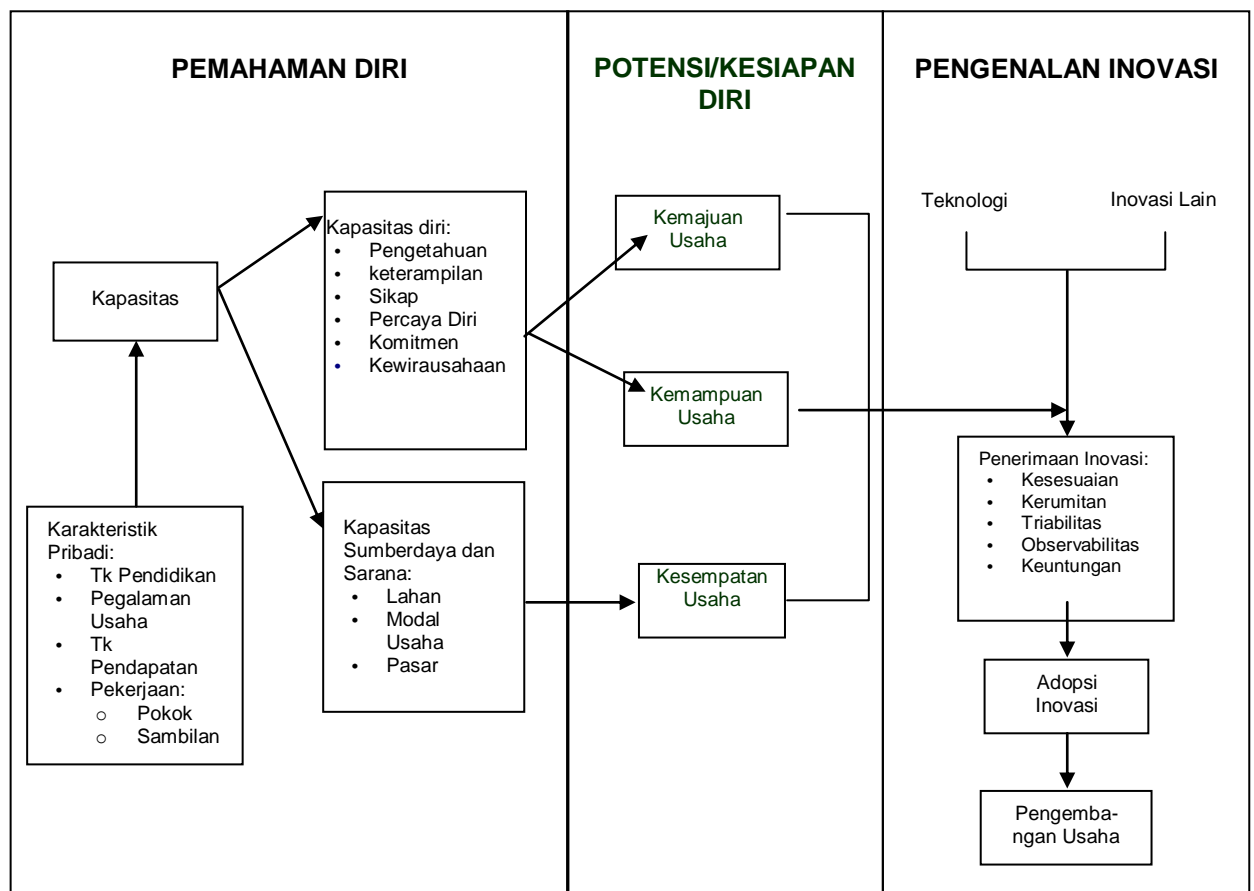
PEMAHAMAN DIRI

Kapasitas

Kapasitas diri:
- Pengetahuan
- keterampilan
- Sikap
- Percaya Diri
- Komitmen
- Kewirausahaan

Karakteristik Pribadi:
- Tk Pendidikan
- Pegalaman Usaha
- Tk Pendapatan
- Pekerjaan:
  - Pokok
  - Sambilan

Kapasitas Sumberdaya dan Sarana:
- Lahan
- Modal Usaha
- Pasar

POTENSI/KESIAPAN DIRI

Kemajuan Usaha

Kemampuan Usaha

Kesempatan Usaha

PENGENALAN INOVASI

Teknologi

Inovasi Lain

Penerimaan Inovasi:
- Kesesuaian
- Kerumitan
- Triabilitas
- Observabilitas
- Keuntungan

Adopsi Inovasi

Pengembangan Usaha